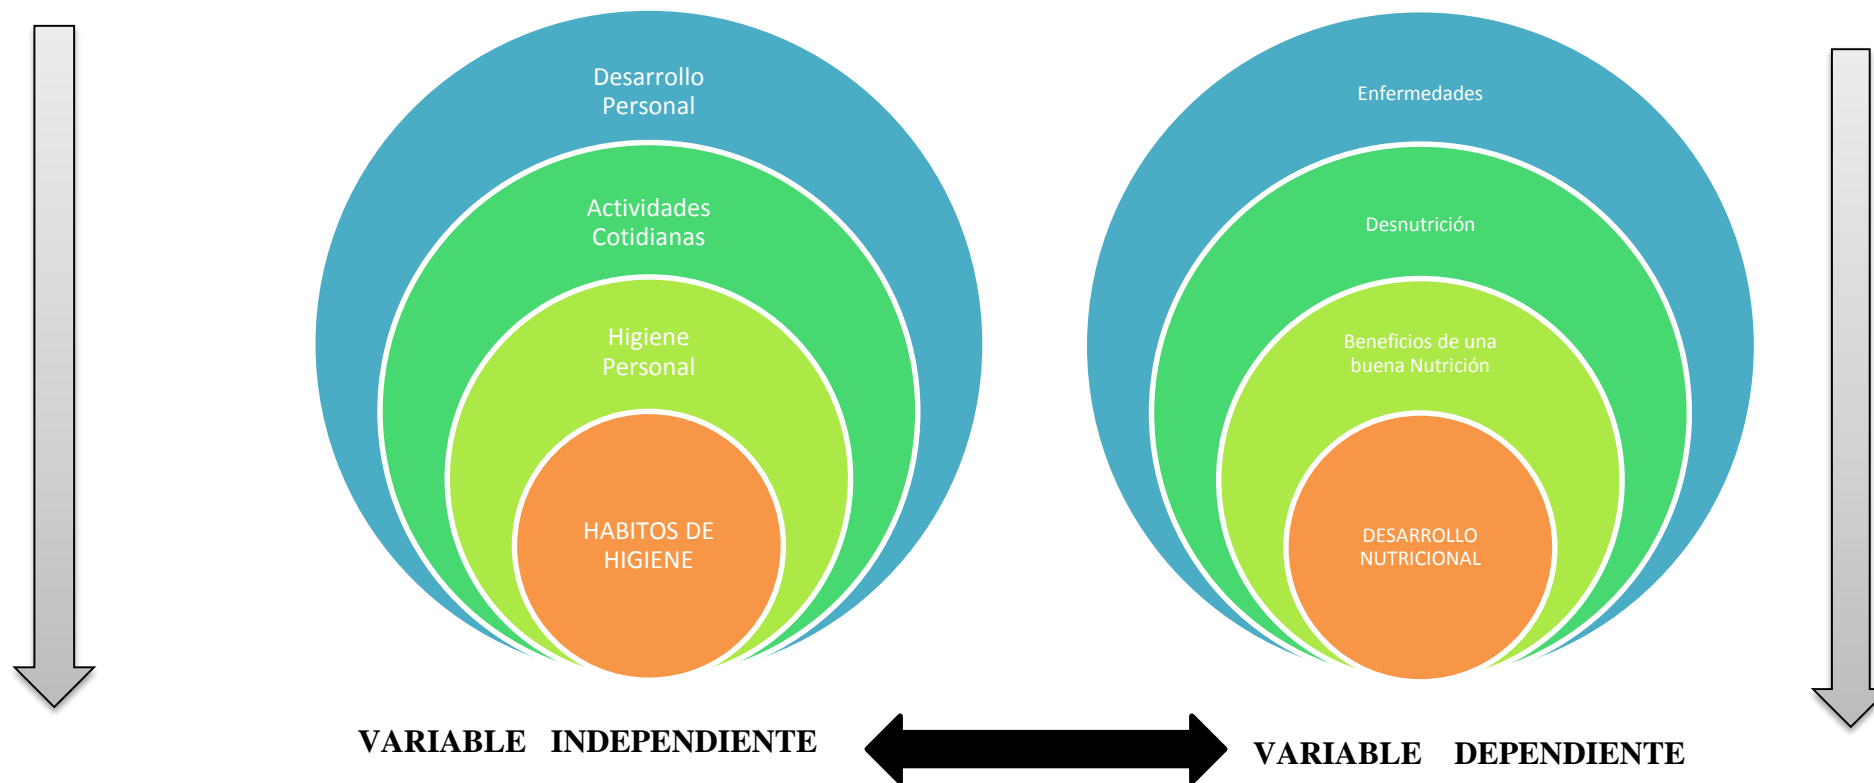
Desarrollo Personal

Actividades Cotidianas

Higiene Personal

HABITOS DE HIGIENE

Enfermedades

Desnutrición

Beneficios de una buena Nutrición

DESARROLLO NUTRICIONAL

VARIABLE INDEPENDIENTE

VARIABLE DEPENDIENTE